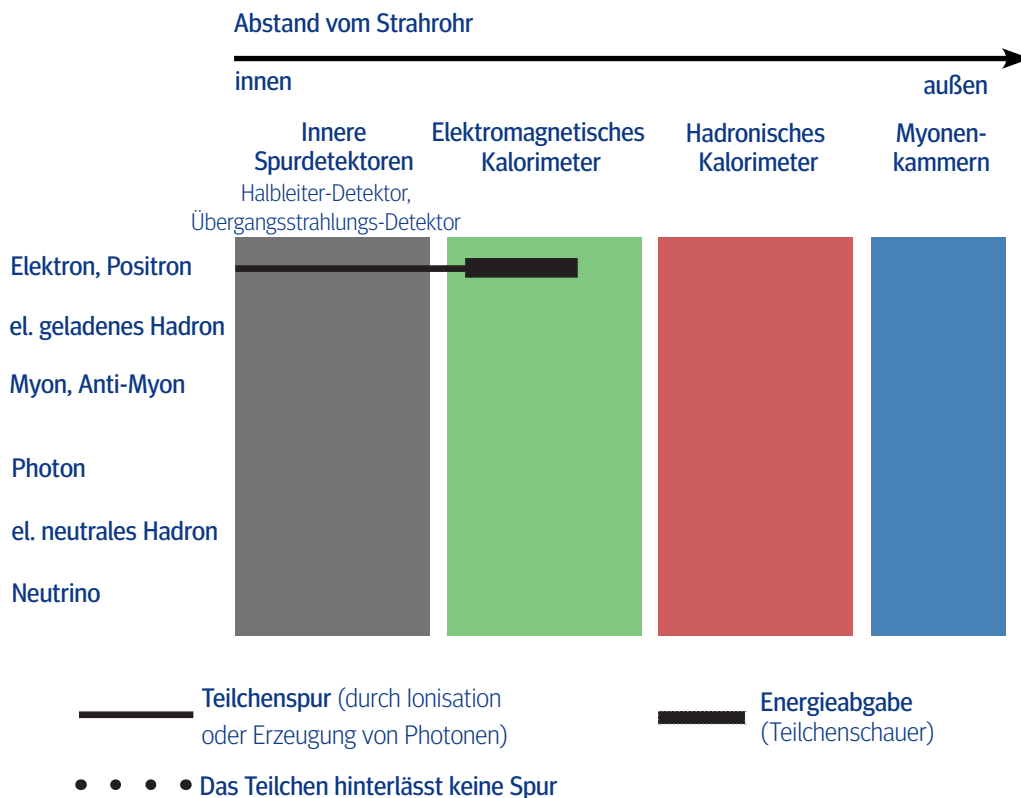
Abstand vom Strahrohr

innen

außen

Innere Spurdetektoren
Halbleiter-Detektor, Übergangsstrahlungs-Detektor

Elektromagnetisches Kalorimeter

Hadronisches Kalorimeter

Myonen-kammern

Elektron, Positron

el. geladenes Hadron

Myon, Anti-Myon

Photon

el. neutrales Hadron

Neutrino

Teilchenspur (durch Ionisation oder Erzeugung von Photonen)

Energieabgabe (Teilchenschauer)

Das Teilchen hinterlässt keine Spur